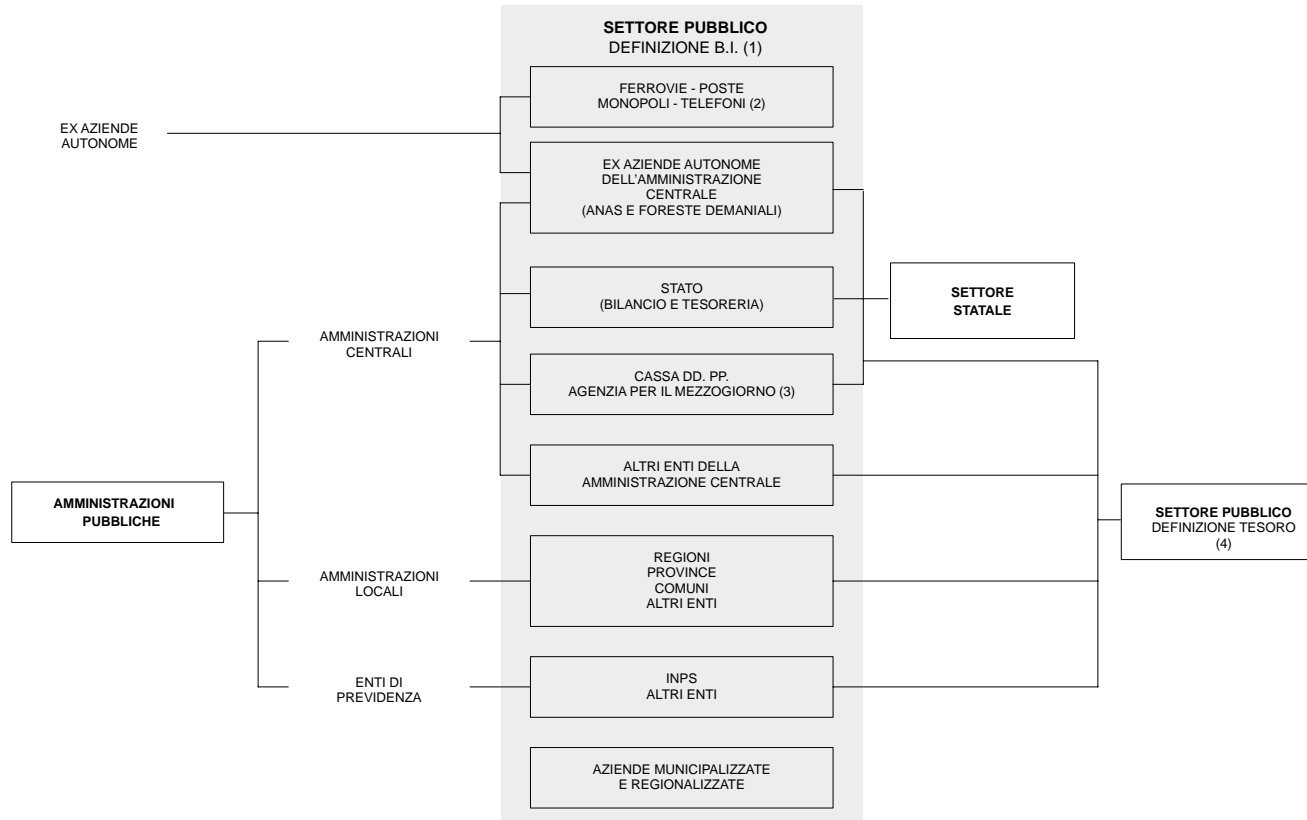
SETTORE PUBBLICO
DEFINIZIONE B.I. (1)

EX AZIENDE AUTONOME

FERROVIE - POSTE
MONOPOLI - TELEFONI (2)

EX AZIENDE AUTONOME DELL'AMMINISTRAZIONE CENTRALE (ANAS E FORESTE DEMANIALI)

STATO (BILANCIO E TESORERIA)

SETTORE STATALE

AMMINISTRAZIONI CENTRALI

CASSA DD. PP.
AGENZIA PER IL MEZZOGIORNO (3)

ALTRI ENTI DELLA AMMINISTRAZIONE CENTRALE

AMMINISTRAZIONI PUBBLICHE

SETTORE PUBBLICO
DEFINIZIONE TESORO (4)

AMMINISTRAZIONI LOCALI

REGIONI
PROVINCE
COMUNI
ALTRI ENTI

ENTI DI PREVIDENZA

INPS
ALTRI ENTI

AZIENDE MUNICIPALIZZATE E REGIONALIZZATE